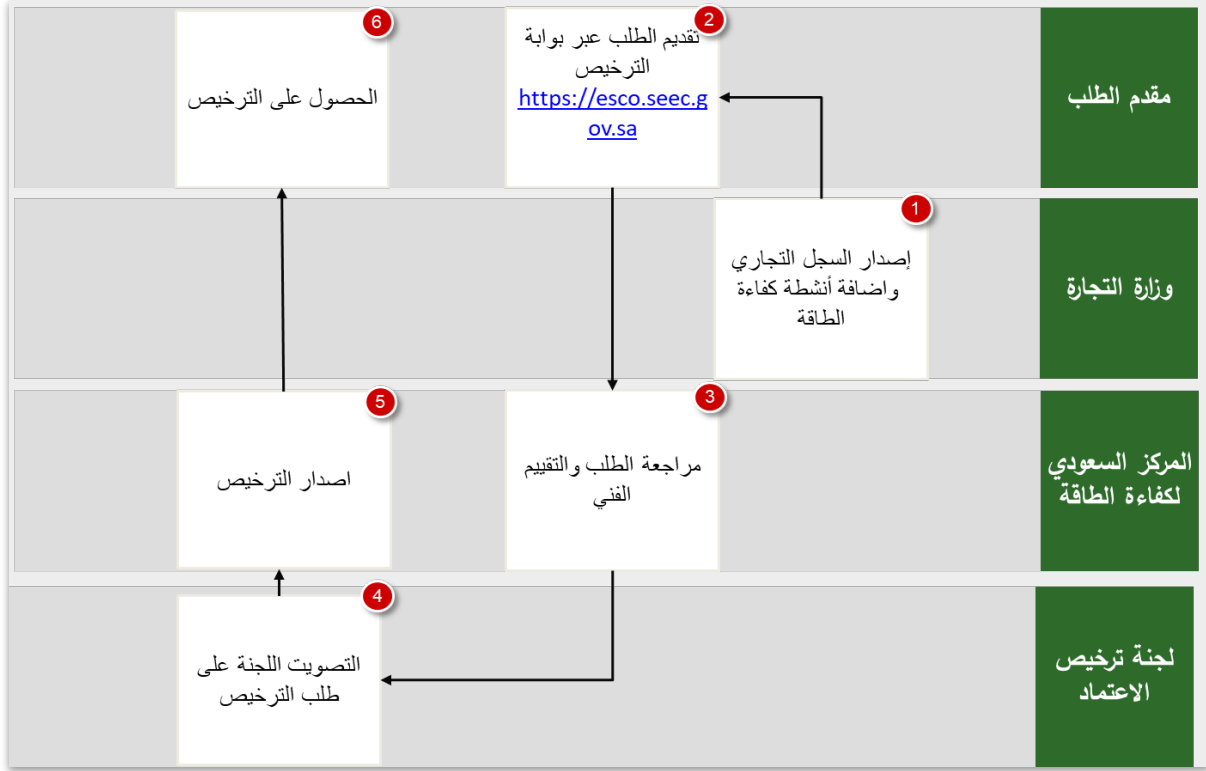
مقدم الطلب

2
تقديم الطلب عبر بوابة الترخيص
https://esco.seec.gov.sa

6
الحصول على الترخيص

وزارة التجارة

1
إصدار السجل التجاري واضافة أنشطة كفاءة الطاقة

المركز السعودي لكفاءة الطاقة

3
مراجعة الطلب والتقييم الفني

5
اصدار الترخيص

لجنة ترخيص الاعتماد

4
التصويت اللجنة على طلب الترخيص